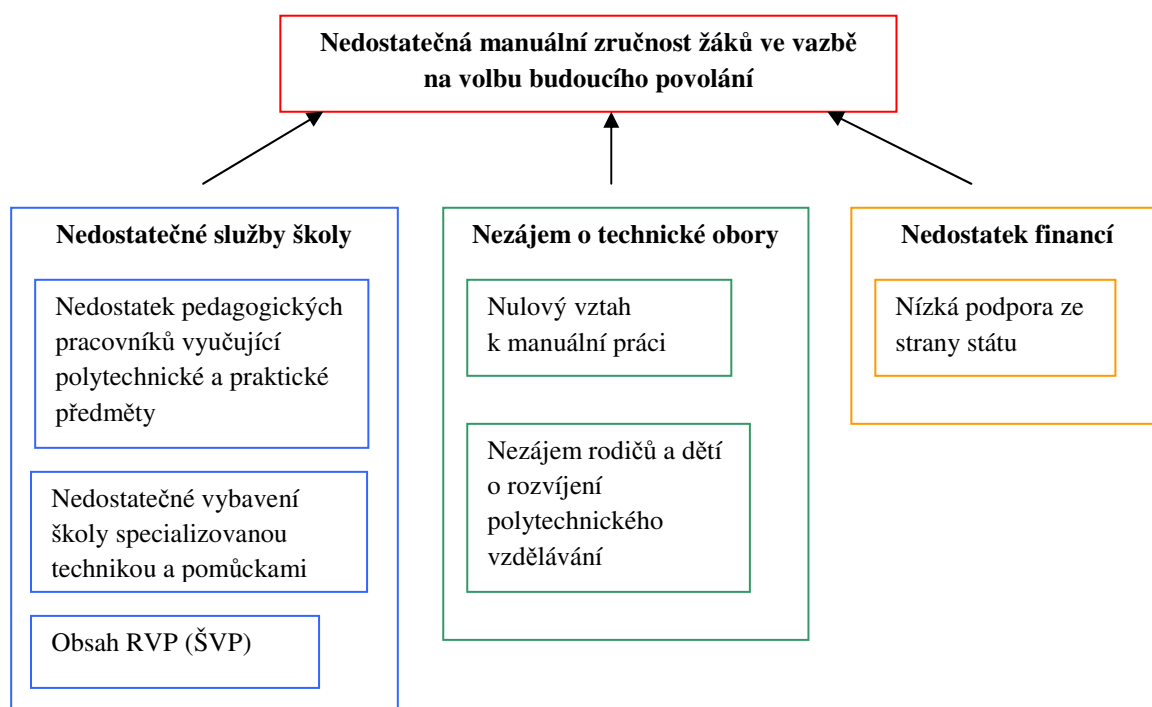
Nedostatečná manuální zručnost žáků ve vazbě na volbu budoucího povolání

Nedostatečné služby školy

Nedostatek pedagogických pracovníků vyučující polytechnické a praktické předměty

Nedostatečné vybavení školy specializovanou technikou a pomůckami

Obsah RVP (ŠVP)

Nezájem o technické obory

Nulový vztah k manuální práci

Nezájem rodičů a dětí o rozvíjení polytechnického vzdělávání

Nedostatek financí

Nízká podpora ze strany státu